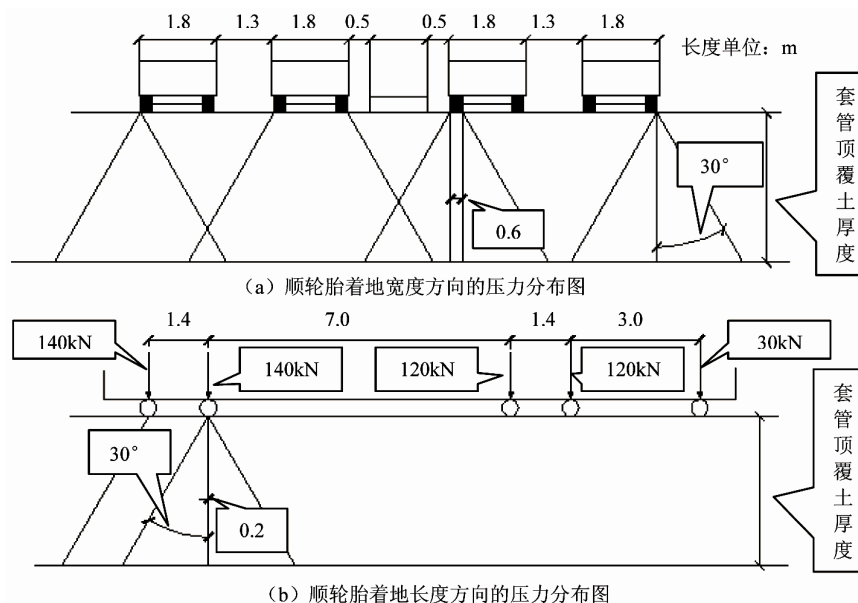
1.8 1.3 1.8 0.5 0.5 1.8 1.3 1.8

长度单位：m

套管顶覆土厚度

30°

0.6

（a）顺轮胎着地宽度方向的压力分布图

140kN

1.4 7.0 1.4 3.0

30kN

140kN

120kN

120kN

套管顶覆土厚度

30°

0.2

（b）顺轮胎着地长度方向的压力分布图